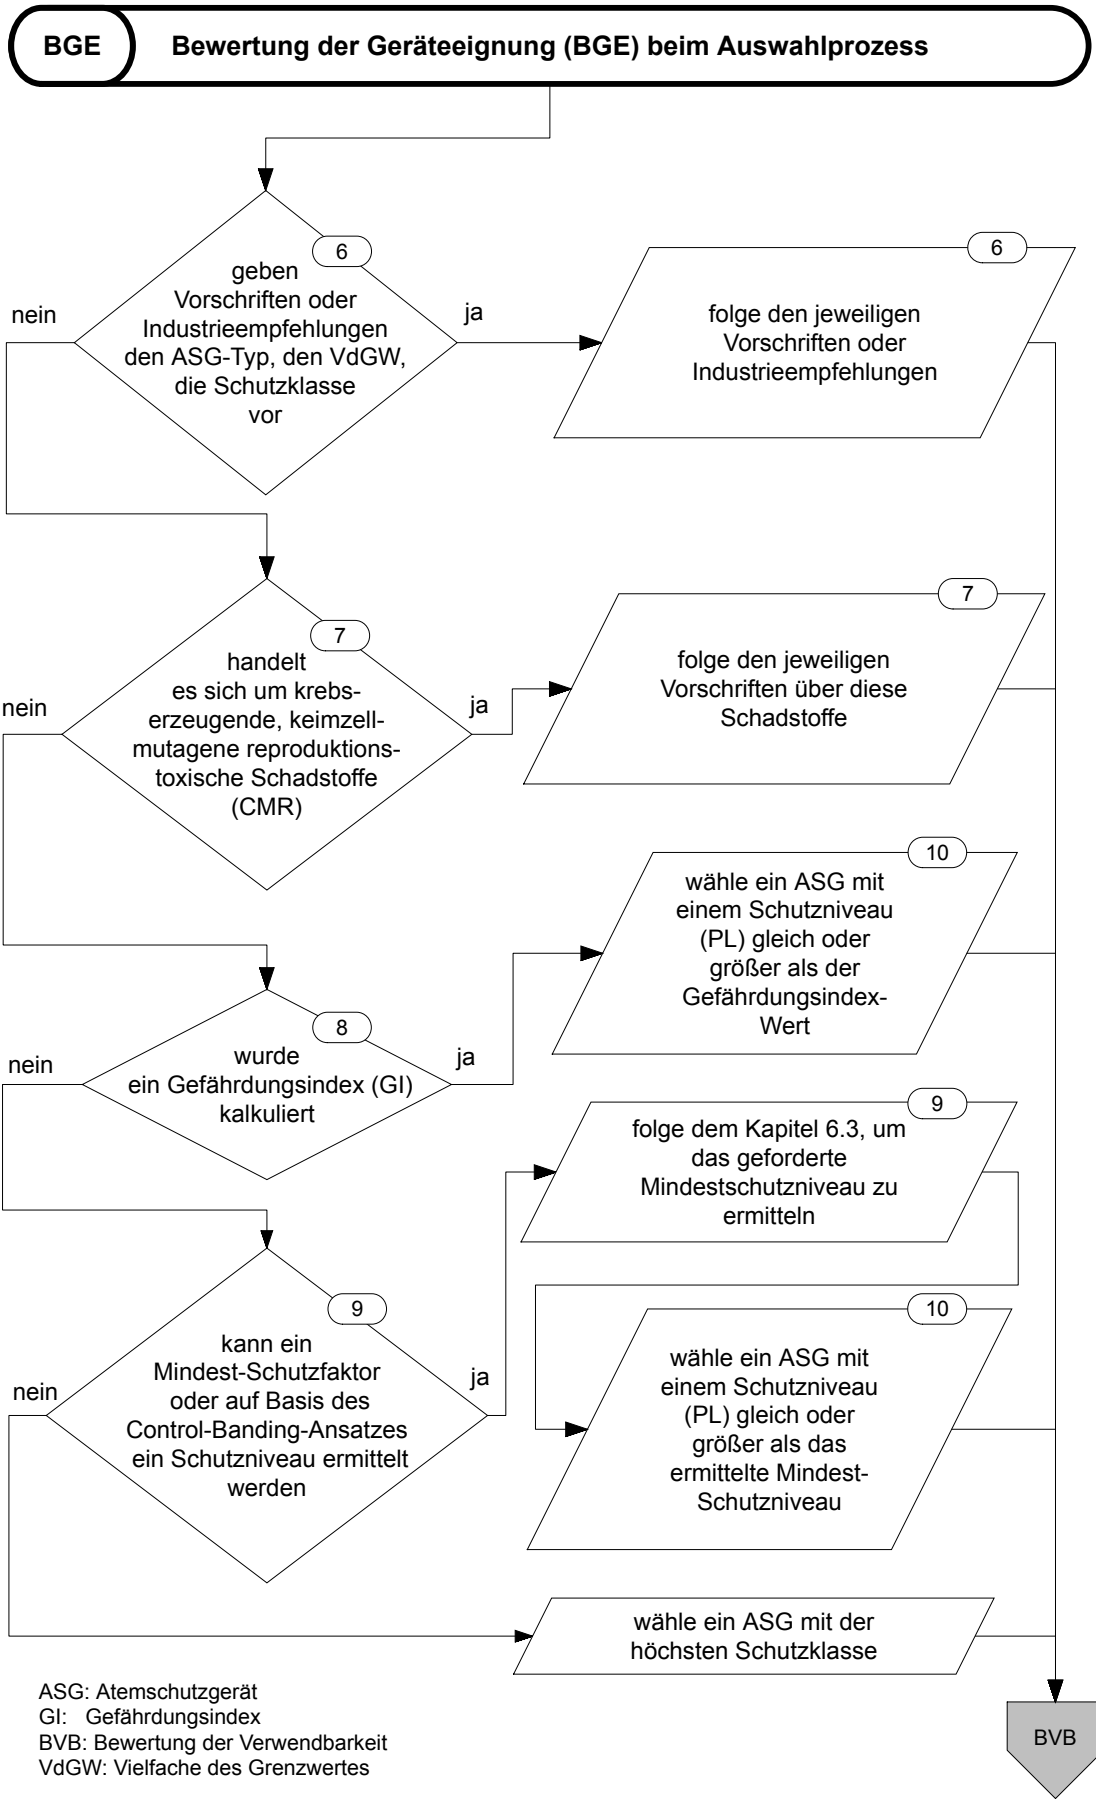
BGE

Bewertung der Geräteeignung (BGE) beim Auswahlprozess

6

geben Vorschriften oder Industrieempfehlungen den ASG-Typ, den VdGW, die Schutzklasse vor

nein

ja

6

folge den jeweiligen Vorschriften oder Industrieempfehlungen

7

handelt es sich um krebserzeugende, keimzellmutagene reproduktionstoxische Schadstoffe (CMR)

nein

ja

7

folge den jeweiligen Vorschriften über diese Schadstoffe

10

wähle ein ASG mit einem Schutzniveau (PL) gleich oder größer als der Gefährdungsindex-Wert

8

wurde ein Gefährdungsindex (GI) kalkuliert

nein

ja

9

folge dem Kapitel 6.3, um das geforderte Mindestschutzniveau zu ermitteln

9

kann ein Mindest-Schutzfaktor oder auf Basis des Control-Banding-Ansatzes ein Schutzniveau ermittelt werden

nein

ja

10

wähle ein ASG mit einem Schutzniveau (PL) gleich oder größer als das ermittelte Mindest-Schutzniveau

wähle ein ASG mit der höchsten Schutzklasse

ASG: Atemschutzgerät
GI: Gefährdungsindex
BVB: Bewertung der Verwendbarkeit
VdGW: Vielfache des Grenzwertes

BVB